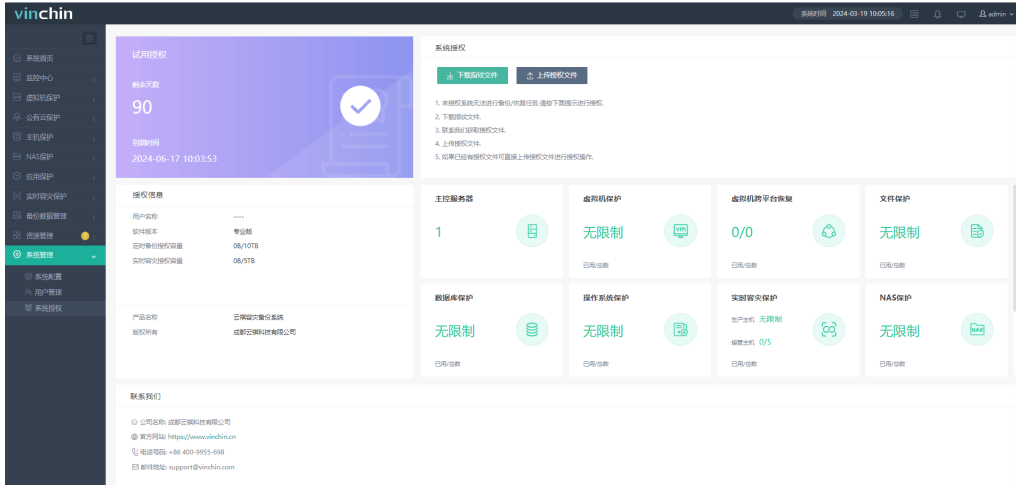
vinchin

系统时间 2024-03-19 10:05:16

admin

系统首页
监控中心
虚拟机保护
公有云保护
主机保护
NAS保护
应用保护
实时容灾保护
备份数据管理
资源管理
系统管理
系统配置
用户管理
系统授权

试用授权

剩余天数

90

到期时间

2024-06-17 10:03:53

系统授权

下载授权文件

上传授权文件

1. 未授权系统无法进行备份/恢复任务,请按下面提示进行授权.
2. 下载授权文件.
3. 联系我们获取授权文件.
4. 上传授权文件.
5. 如果已经有授权文件可直接上传授权文件进行授权操作.

授权信息

| 用户名称 | ---- |
|---|---|
| 软件版本 | 专业版 |
| 定时备份授权容量 | 0B/10TB |
| 实时容灾授权容量 | 0B/5TB |

| 产品名称 | 云祺容灾备份系统 |
|---|---|
| 版权所有 | 成都云祺科技有限公司 |

主控服务器
1

虚拟机保护
无限制
已用/总数

虚拟机跨平台恢复
0/0
已用/总数

文件保护
无限制
已用/总数

数据库保护
无限制
已用/总数

操作系统保护
无限制
已用/总数

实时容灾保护
生产主机 无限制
接管主机 0/5
已用/总数

NAS保护
无限制
已用/总数

联系我们

公司名称: 成都云祺科技有限公司
官方网站: https://www.vinchin.cn
电话号码: +86 400-9955-698
邮件地址: support@vinchin.com